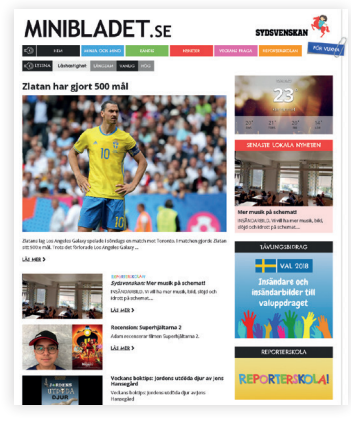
MINIBLADET.SE

SYDSVENSKAN

FÖR VUXNA

KIM | NATUR OCH MIljö | SAMHÄLLE | VINTER | VECKANS FRÅGA | REPORTERSKOLAN

STOCKHOLM | Lästavlingen | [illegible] | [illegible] | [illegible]

Zlatan har gjort 500 mål

Zlatan Ibrahimović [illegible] Los Angeles Galaxy spelade i lördags en match mot Toronto. I matchen gjorde Zlatan sitt 500:e mål. I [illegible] Los Angeles Galaxy ...

LÄS MER

REPORTERSKOLA
Sydsvenskan: Mer musik på schemat!
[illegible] Vi vill ha mer musik, bild, slöjd och idrott på schemat...

LÄS MER

Recension: Superhjältarna 2
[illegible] Superhjältarna 2.

LÄS MER

Veckans boktips: Jordens utdöda djur av Jens Hansegård
Veckans boktips: Jordens utdöda djur av Jens Hansegård

23

SENASTE LOKALA NYHETEN

Mer musik på schemat!
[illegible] Vi vill ha mer musik, bild, slöjd och idrott på schemat...

TÄVLINGSBIDRAG

VAL 2018

Inländare och inländarbilder till valuppdraget

REPORTERSKOLA

REPORTERSKOLA!